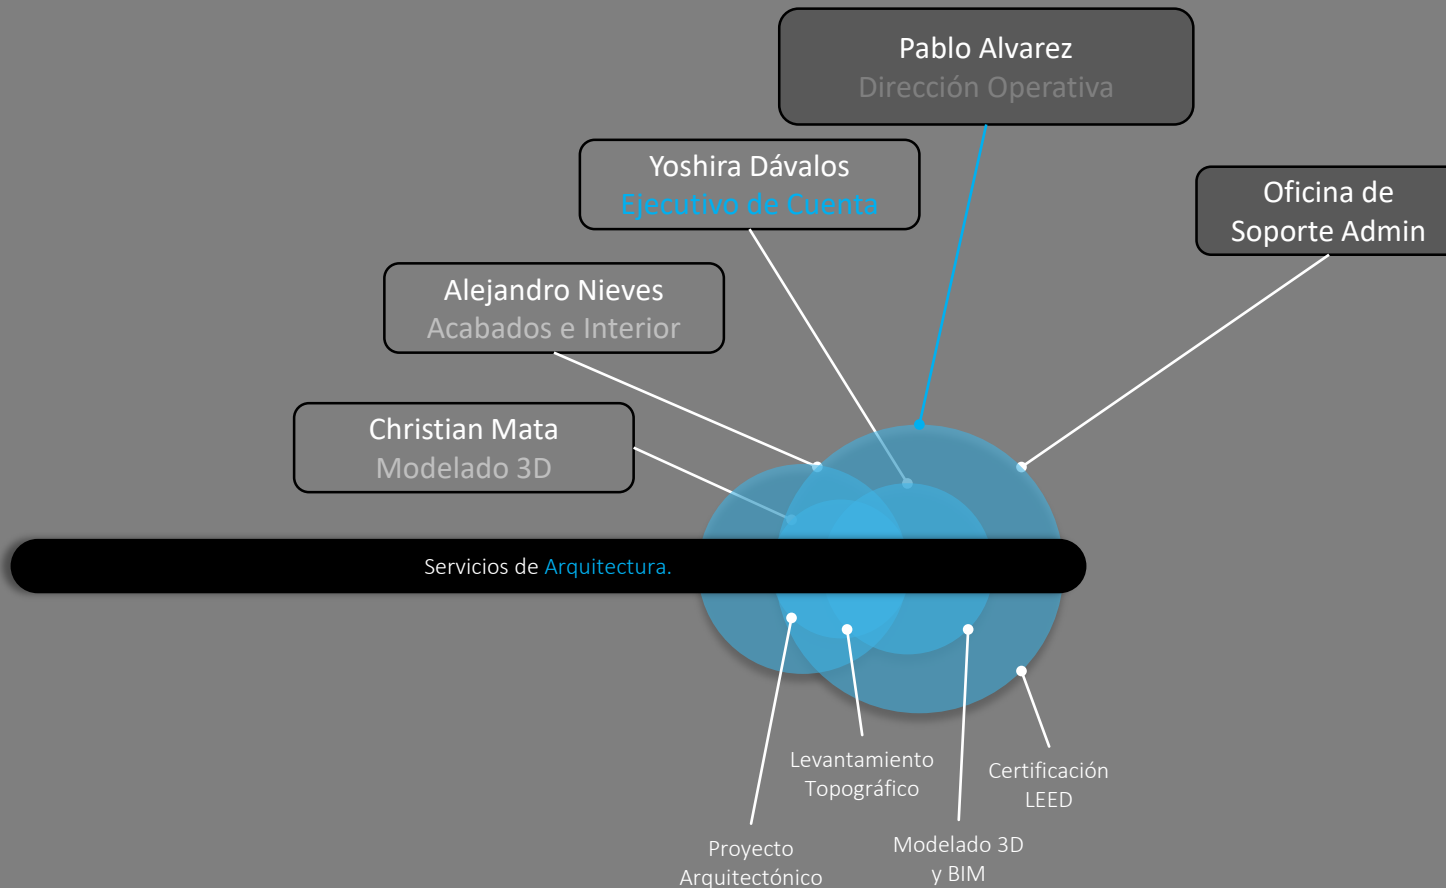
Pablo Alvarez
Dirección Operativa

Yoshira Dávalos
Ejecutivo de Cuenta

Oficina de Soporte Admin

Alejandro Nieves
Acabados e Interior

Christian Mata
Modelado 3D

Servicios de Arquitectura.

Levantamiento Topográfico

Certificación LEED

Proyecto Arquitectónico

Modelado 3D y BIM